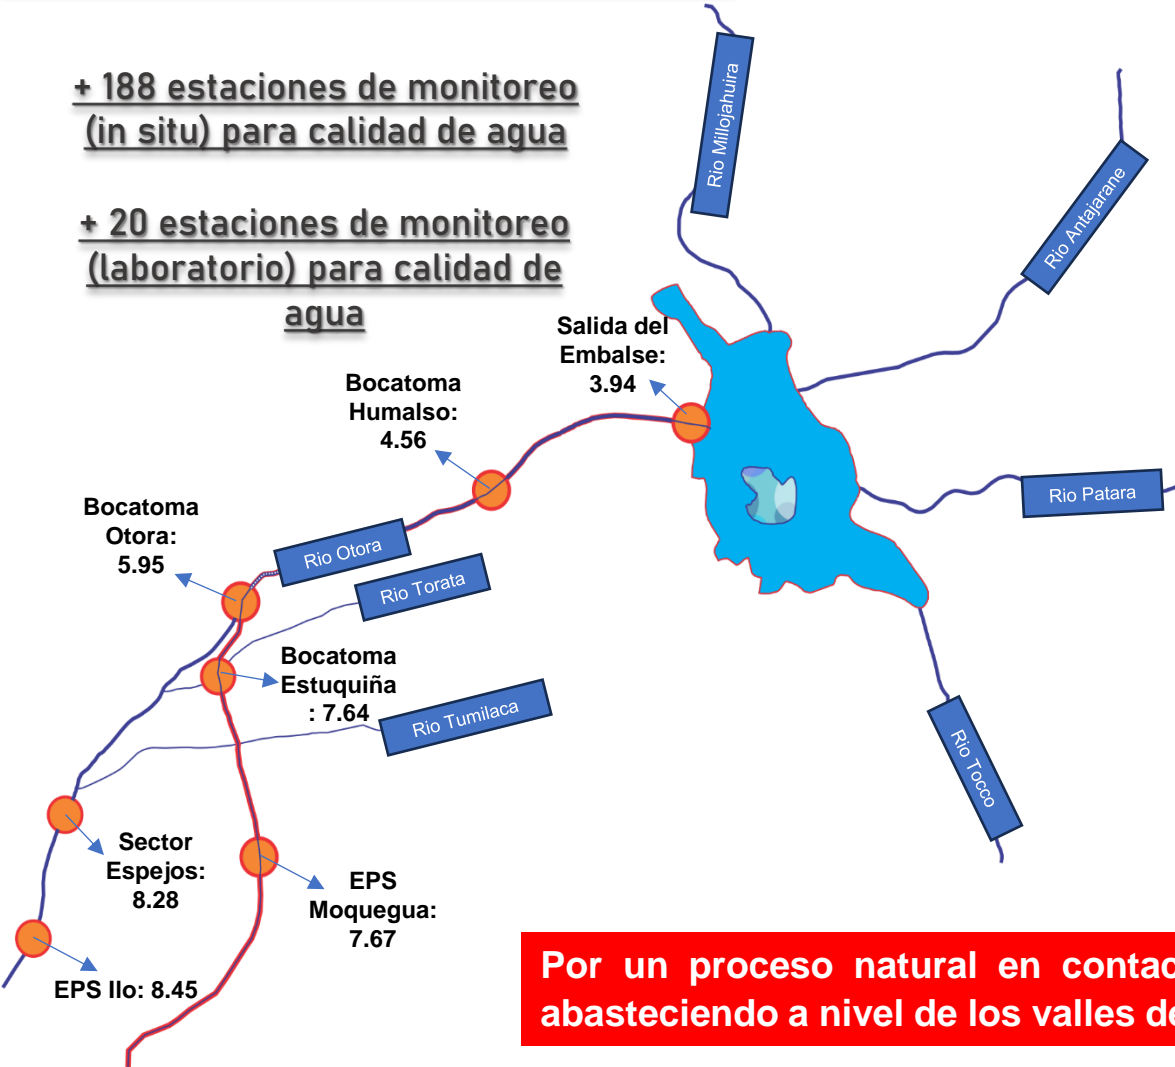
+ 188 estaciones de monitoreo (in situ) para calidad de agua

+ 20 estaciones de monitoreo (laboratorio) para calidad de agua

Rio Millojahuira

Rio Antajarane

Salida del Embalse: 3.94

Bocatoma Humalso: 4.56

Rio Patara

Bocatoma Otora: 5.95

Rio Otora

Rio Torata

Bocatoma Estuquiña : 7.64

Rio Tumilaca

Rio Tocco

Sector Espejos: 8.28

EPS Moquegua: 7.67

EPS Ilo: 8.45

Por un proceso natural en contac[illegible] abasteciendo a nivel de los valles de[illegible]